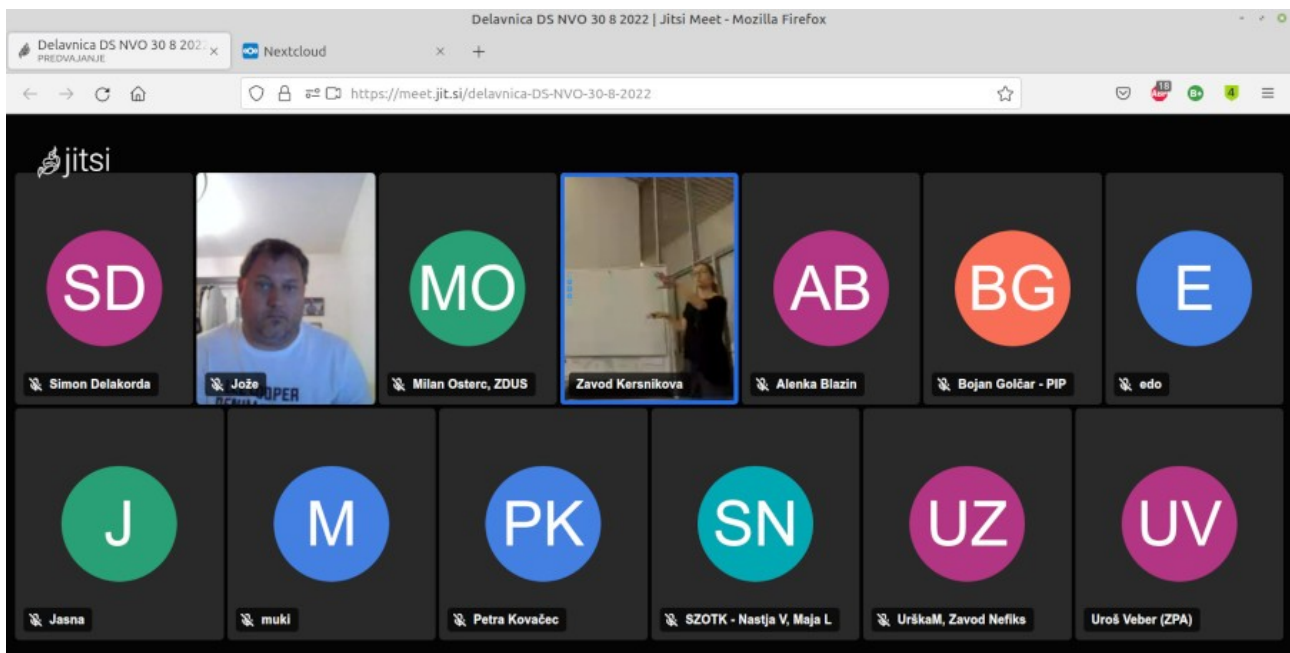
Delavnica DS NVO 30 8 2022 | Jitsi Meet - Mozilla Firefox

Delavnica DS NVO 30 8 202
PREDVAJANJE

Nextcloud

https://meet.jit.si/delavnica-DS-NVO-30-8-2022

18

jitsi

SD
Simon Delakorda

Jože

MO
Milan Osterc, ZDUS

Zavod Kersnikova

AB
Alenka Blazin

BG
Bojan Golčar - PIP

E
edo

J
Jasna

M
muki

PK
Petra Kovačec

SN
SZOTK - Nastja V, Maja L

UZ
UrškaM, Zavod Nefiks

UV
Uroš Veber (ZPA)